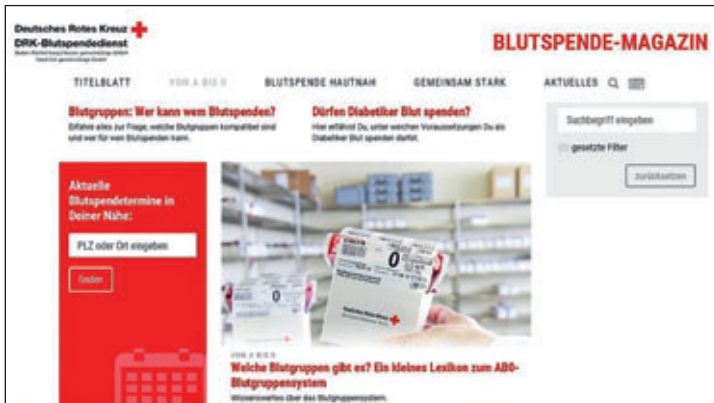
Deutsches Rotes Kreuz
DRK-Blutspendedienst
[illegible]

BLUTSPENDE-MAGAZIN

TITELBLATT VON A BIS 0 BLUTSPENDE HAUTNAH GEMEINSAM STARK AKTUELLES

Blutgruppen: Wer kann wem Blutspenden?
Erfahre alles zur Frage, welche Blutgruppen kompatibel sind und wer für wen Blutspenden kann.

Dürfen Diabetiker Blut spenden?
Hier erfährst Du, unter welchen Voraussetzungen Du als Diabetiker Blut spenden darfst.

Suchbegriff eingeben
gesetzte Filter
Zurücksetzen

Aktuelle Blutspendetermine in Deiner Nähe:
PLZ oder Ort eingeben
Finden

VON A BIS 0
Welche Blutgruppen gibt es? Ein kleines Lexikon zum AB0-Blutgruppensystem
Wissenswertes über das Blutgruppensystem.